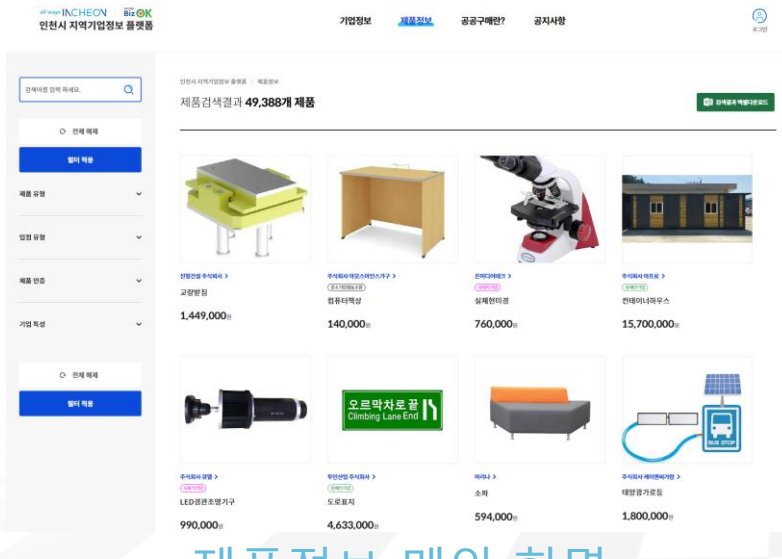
all ways INCHEON | BizOK
인천시 지역기업정보 플랫폼

기업정보 제품정보 공공구매란? 공지사항

로그인

검색어를 입력 하세요.

전체 해제

필터 적용

제품 유형

업점 유형

제품 인증

기업 특성

전체 해제

필터 적용

인천시 지역기업정보 플랫폼 > 제품정보

제품검색결과 49,388개 제품

검색결과 엑셀다운로드

진형건설 주식회사 >
교량받침
1,449,000원

주식회사 에코스마인스가구 >
컴퓨터책상
140,000원

온메디테크 >
실체현미경
760,000원

주식회사 아트로 >
컨테이너하우스
15,700,000원

주식회사 큐엠 >
LED용관조명기구
990,000원

주식회사 주식회사 >
오르막차로 끝
Climbing Lane End
도로표지
4,633,000원

아이나 >
소파
594,000원

주식회사 세이맨씨가망 >
BUS STOP
태양광가로등
1,800,000원

제품정보 메인 화면